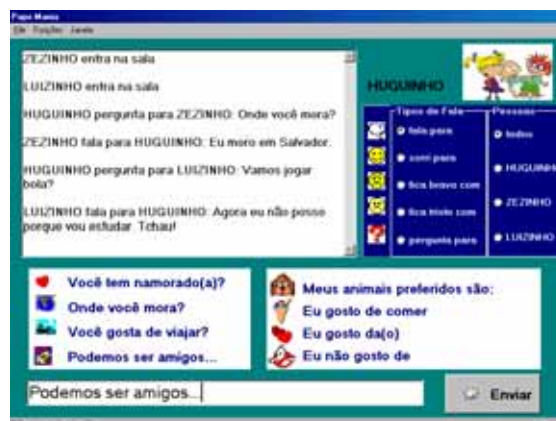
Papo Mania
Elo Funções Janela

ZEZINHO entra na sala

LUIZINHO entra na sala

HUGUINHO pergunta para ZEZINHO: Onde você mora?

ZEZINHO fala para HUGUINHO: Eu moro em Salvador.

HUGUINHO pergunta para LUIZINHO: Vamos jogar bola?

LUIZINHO fala para HUGUINHO: Agora eu não posso porque vou estudar. Tchau!

HUGUINHO

Tipos de Fala
fala para
sorri para
fica bravo com
fica triste com
pergunta para

Pessoas
todos
HUGUINHO
ZEZINHO
LUIZINHO

Você tem namorado(a)?
Onde você mora?
Você gosta de viajar?
Podemos ser amigos...

Meus animais preferidos são:
Eu gosto de comer
Eu gosto da(o)
Eu não gosto de

Podemos ser amigos...

Enviar